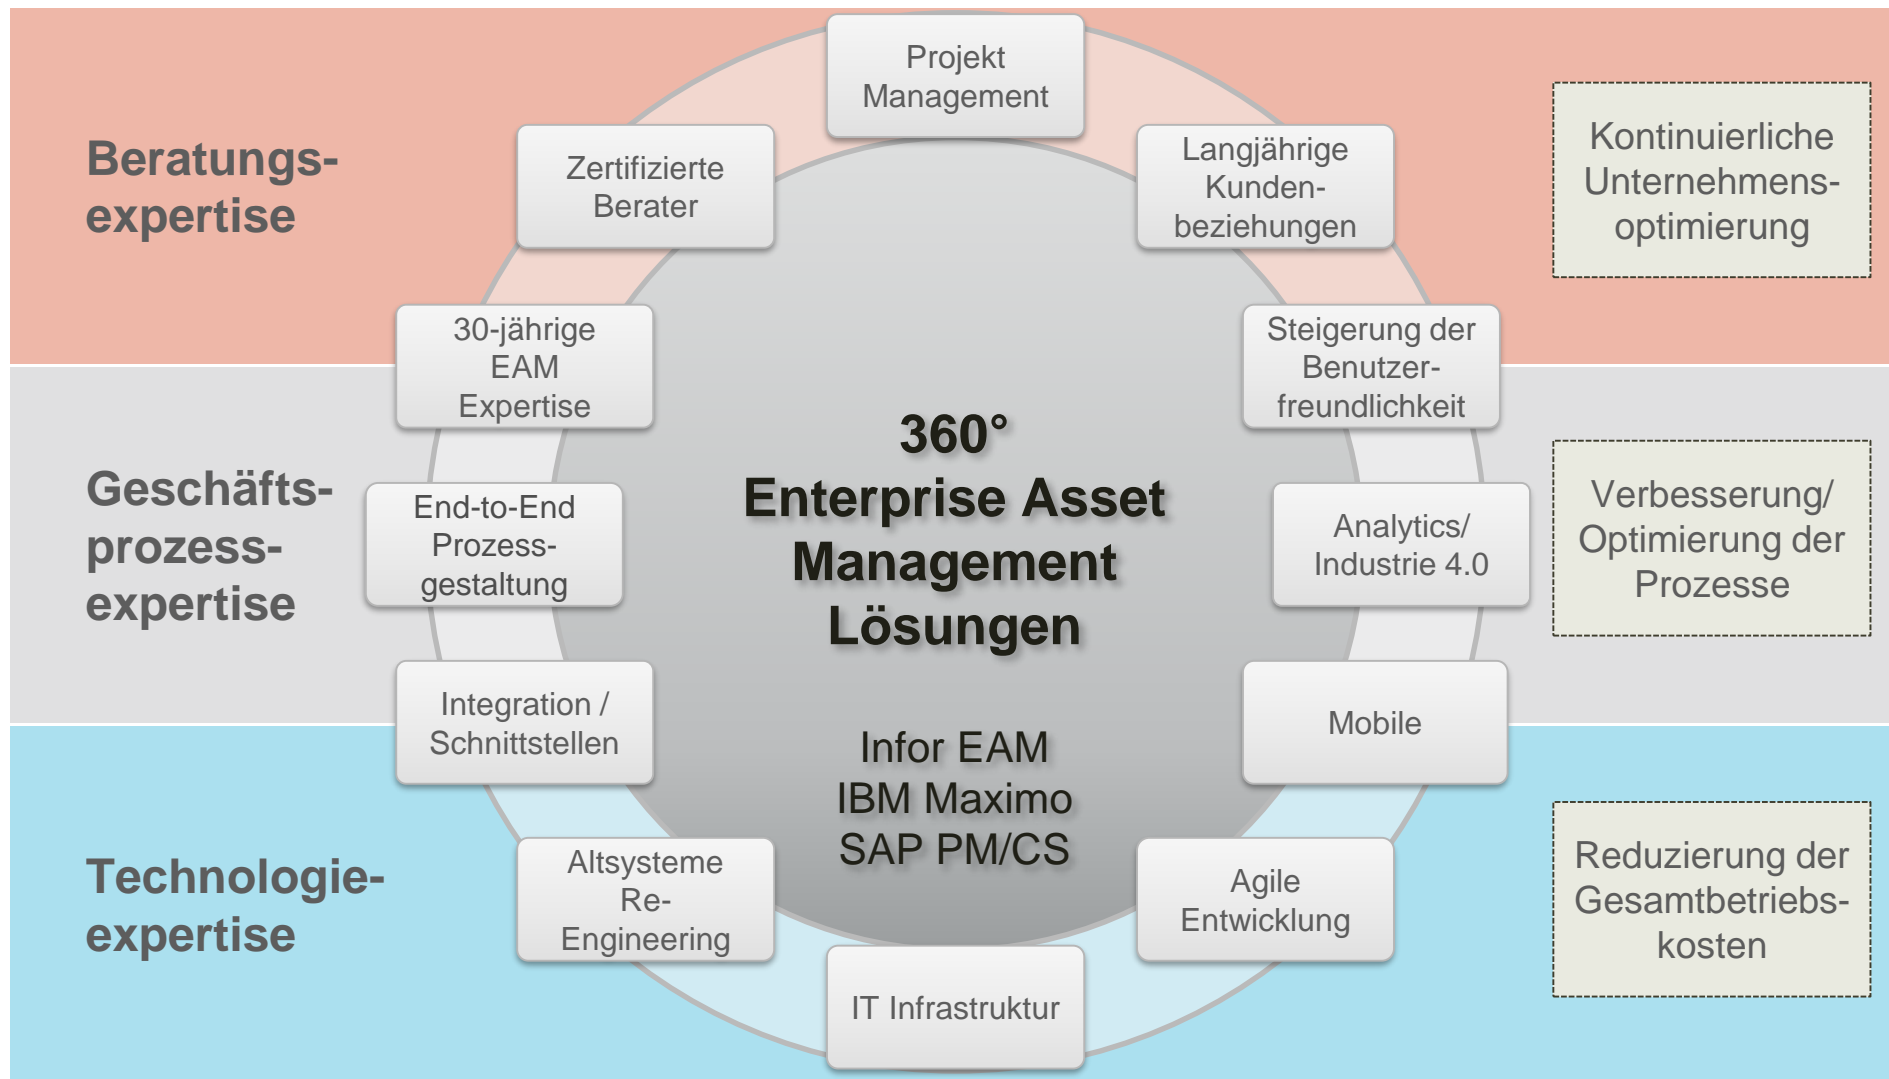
Beratungsexpertise

Projekt Management

Zertifizierte Berater

Langjährige Kundenbeziehungen

Kontinuierliche Unternehmensoptimierung

30-jährige EAM Expertise

Steigerung der Benutzerfreundlichkeit

360°
Enterprise Asset Management Lösungen

Geschäftsprozessexpertise

End-to-End Prozessgestaltung

Analytics/ Industrie 4.0

Verbesserung/ Optimierung der Prozesse

Integration / Schnittstellen

Mobile

Infor EAM
IBM Maximo
SAP PM/CS

Technologieexpertise

Altsysteme Re-Engineering

Agile Entwicklung

Reduzierung der Gesamtbetriebskosten

IT Infrastruktur